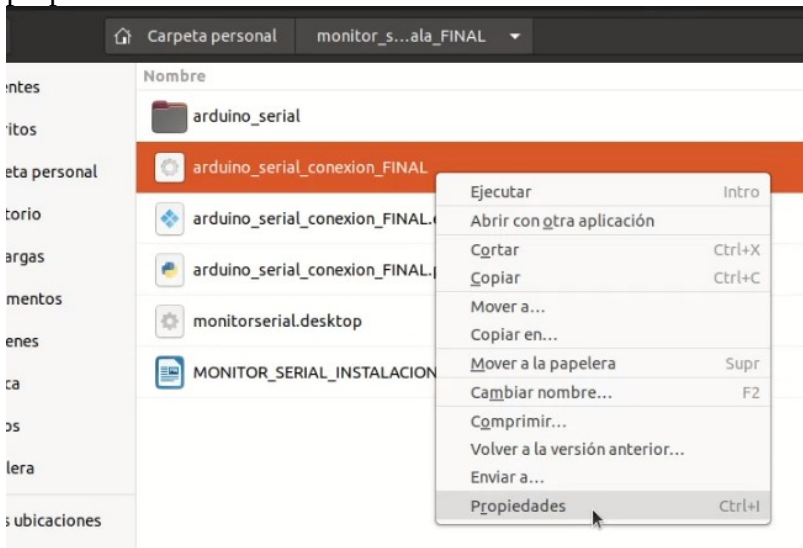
Carpeta personal monitor_s...ala_FINAL

ntes
ritos
eta personal
torio
argas
mentos
enes
ca
os
lera
s ubicaciones

Nombre

arduino_serial
arduino_serial_conexion_FINAL
arduino_serial_conexion_FINAL.
arduino_serial_conexion_FINAL.
monitorserial.desktop
MONITOR_SERIAL_INSTALACION

Ejecutar Intro
Abrir con otra aplicación
Cortar Ctrl+X
Copiar Ctrl+C
Mover a...
Copiar en...
Mover a la papelera Supr
Cambiar nombre... F2
Comprimir...
Volver a la versión anterior...
Enviar a...
Propiedades Ctrl+I